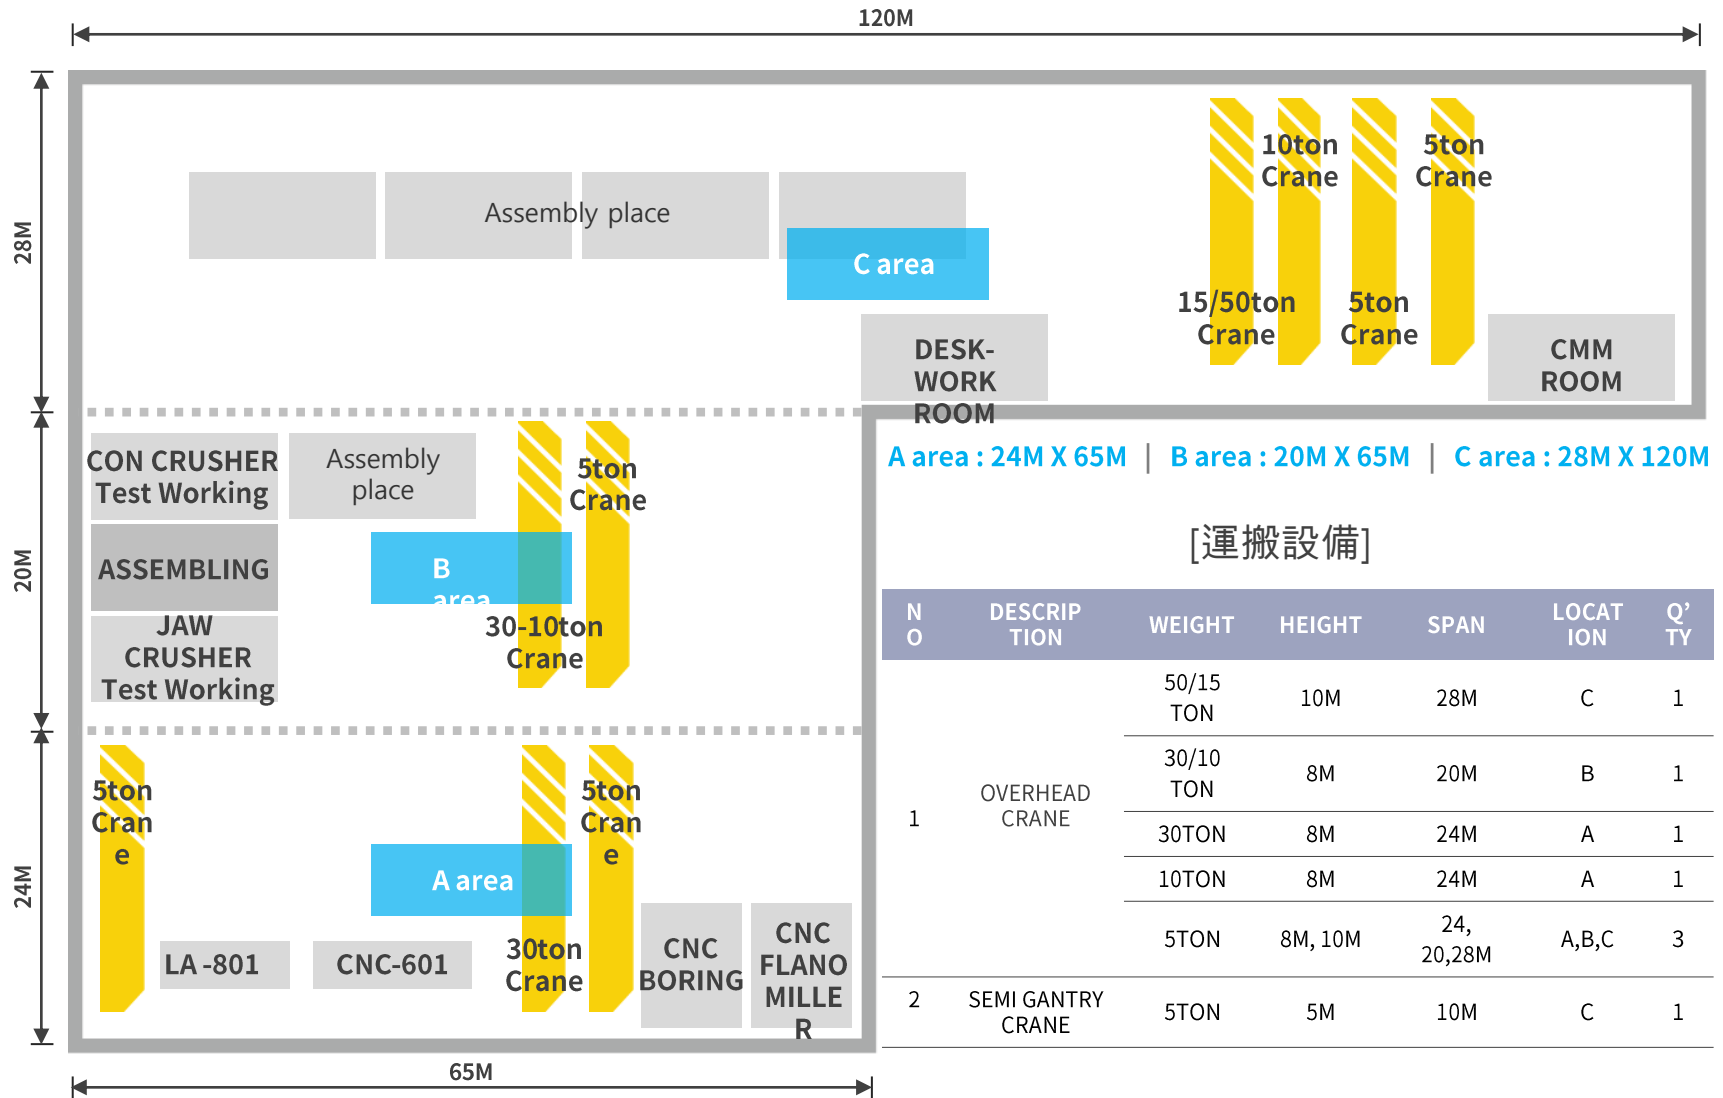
120M

28M

20M

24M

65M

Assembly place

C area

10ton Crane

5ton Crane

15/50ton Crane

5ton Crane

DESK-WORK ROOM

CMM ROOM

CON CRUSHER Test Working

Assembly place

ASSEMBLING

JAW CRUSHER Test Working

B area

5ton Crane

30-10ton Crane

5ton Crane

A area

5ton Crane

30ton Crane

LA -801

CNC-601

CNC BORING

CNC FLANO MILLER

A area : 24M X 65M | B area : 20M X 65M | C area : 28M X 120M

[運搬設備]

| NO | DESCRIPTION | WEIGHT | HEIGHT | SPAN | LOCATION | Q'TY |
|---|---|---|---|---|---|---|
| 1 | OVERHEAD CRANE | 50/15 TON | 10M | 28M | C | 1 |
| | | 30/10 TON | 8M | 20M | B | 1 |
| | | 30TON | 8M | 24M | A | 1 |
| | | 10TON | 8M | 24M | A | 1 |
| | | 5TON | 8M, 10M | 24, 20,28M | A,B,C | 3 |
| 2 | SEMI GANTRY CRANE | 5TON | 5M | 10M | C | 1 |